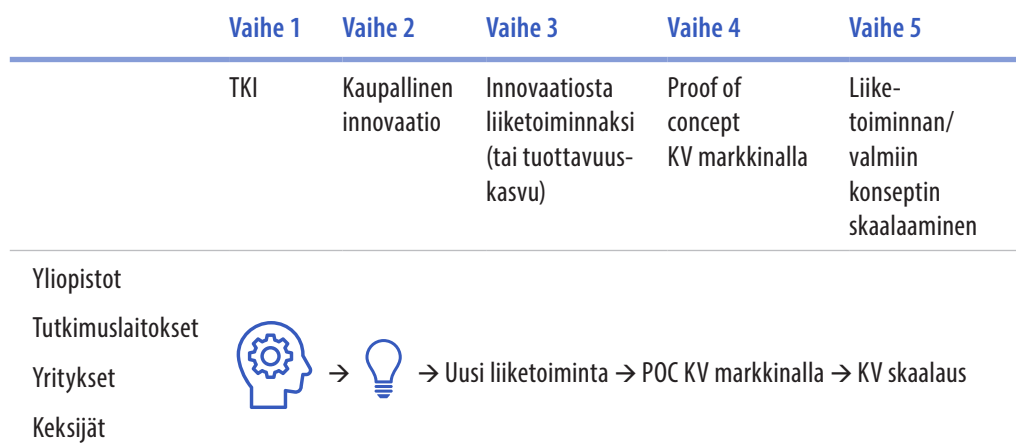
| | Vaihe 1 | Vaihe 2 | Vaihe 3 | Vaihe 4 | Vaihe 5 |
|---|---|---|---|---|---|
| | TKI | Kaupallinen innovaatio | Innovaatiosta liiketoiminnaksi (tai tuottavuuskasvu) | Proof of concept KV markkinalla | Liiketoiminnan/ valmiin konseptin skaalaaminen |

Yliopistot

Tutkimuslaitokset

Yritykset

Keksijät

→ → Uusi liiketoiminta → POC KV markkinalla → KV skaalaus